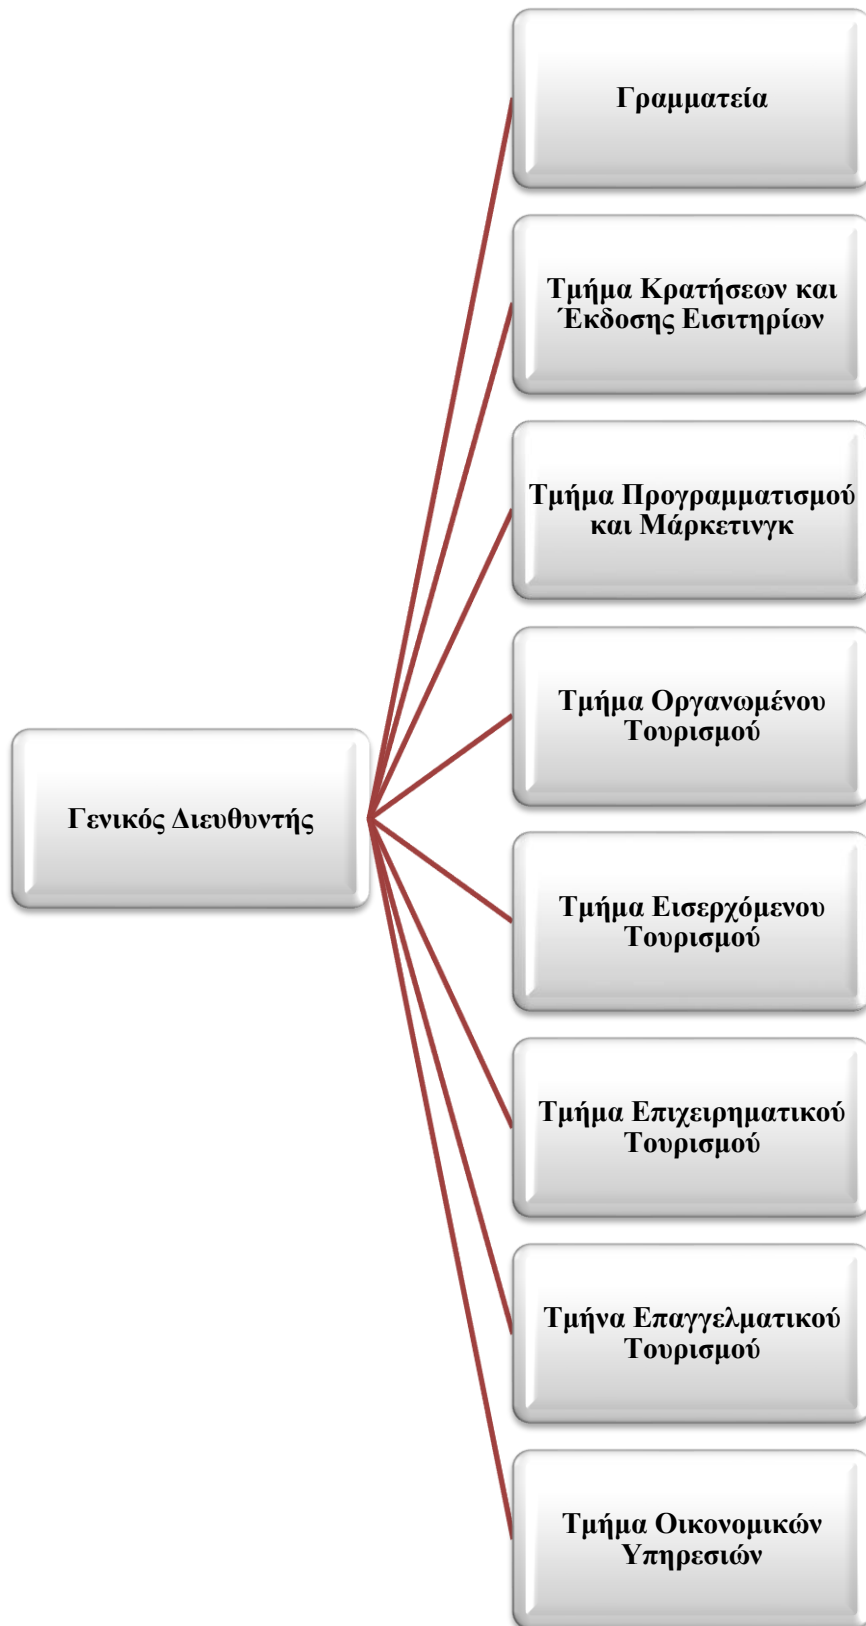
Γενικός Διευθυντής

Γραμματεία

Τμήμα Κρατήσεων και Έκδοσης Εισιτηρίων

Τμήμα Προγραμματισμού και Μάρκετινγκ

Τμήμα Οργανωμένου Τουρισμού

Τμήμα Εισερχόμενου Τουρισμού

Τμήμα Επιχειρηματικού Τουρισμού

Τμήνα Επαγγελματικού Τουρισμού

Τμήμα Οικονομικών Υπηρεσιών